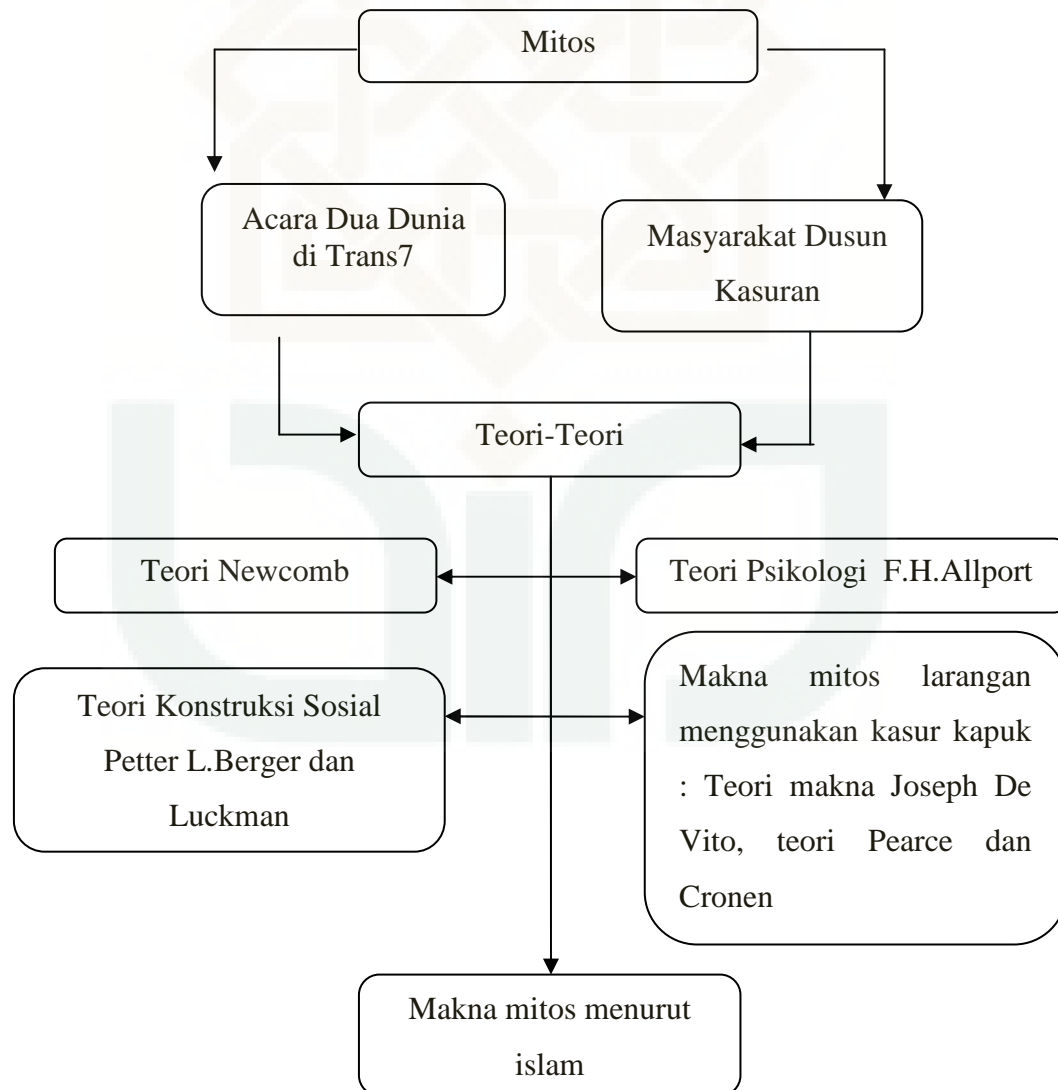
Mitos

Acara Dua Dunia di Trans7

Masyarakat Dusun Kasuran

Teori-Teori

Teori Newcomb

Teori Psikologi F.H.Allport

Teori Konstruksi Sosial Petter L.Berger dan Luckman

Makna mitos larangan menggunakan kasur kapuk : Teori makna Joseph De Vito, teori Pearce dan Cronen

Makna mitos menurut islam